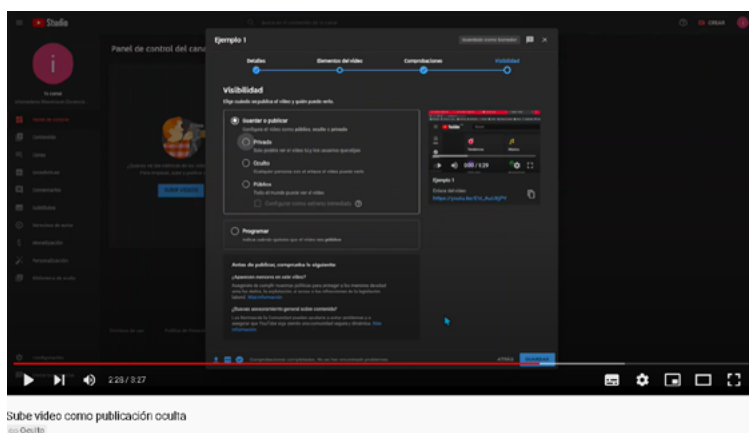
Studio

Panel de control del cana

Ejemplo 1

Detalles

Elementos del video

Comprobaciones

Visibilidad

Visibilidad

Elige cuándo se publicará el video y quién puede verlo

Guardar o publicar

Configura el video como público, oculto o privado

Privado

Solo pueden verlo tú y los usuarios que elijas

Oculto

Cualquier persona con el enlace al video puede verlo

Público

Todo el mundo puede ver el video

Programar

Antes de publicar, comprueba lo siguiente:

¿Aparecen menores en este video?

¿Buscas asesoramiento general sobre contenido?

Ejemplo 1

Enlace del video

0:00 / 0:29

Comprobaciones completadas. No se han encontrado problemas.

ATRÁS

GUARDAR

CREAR

2:28 / 3:27

Sube video como publicación oculta

Oculto